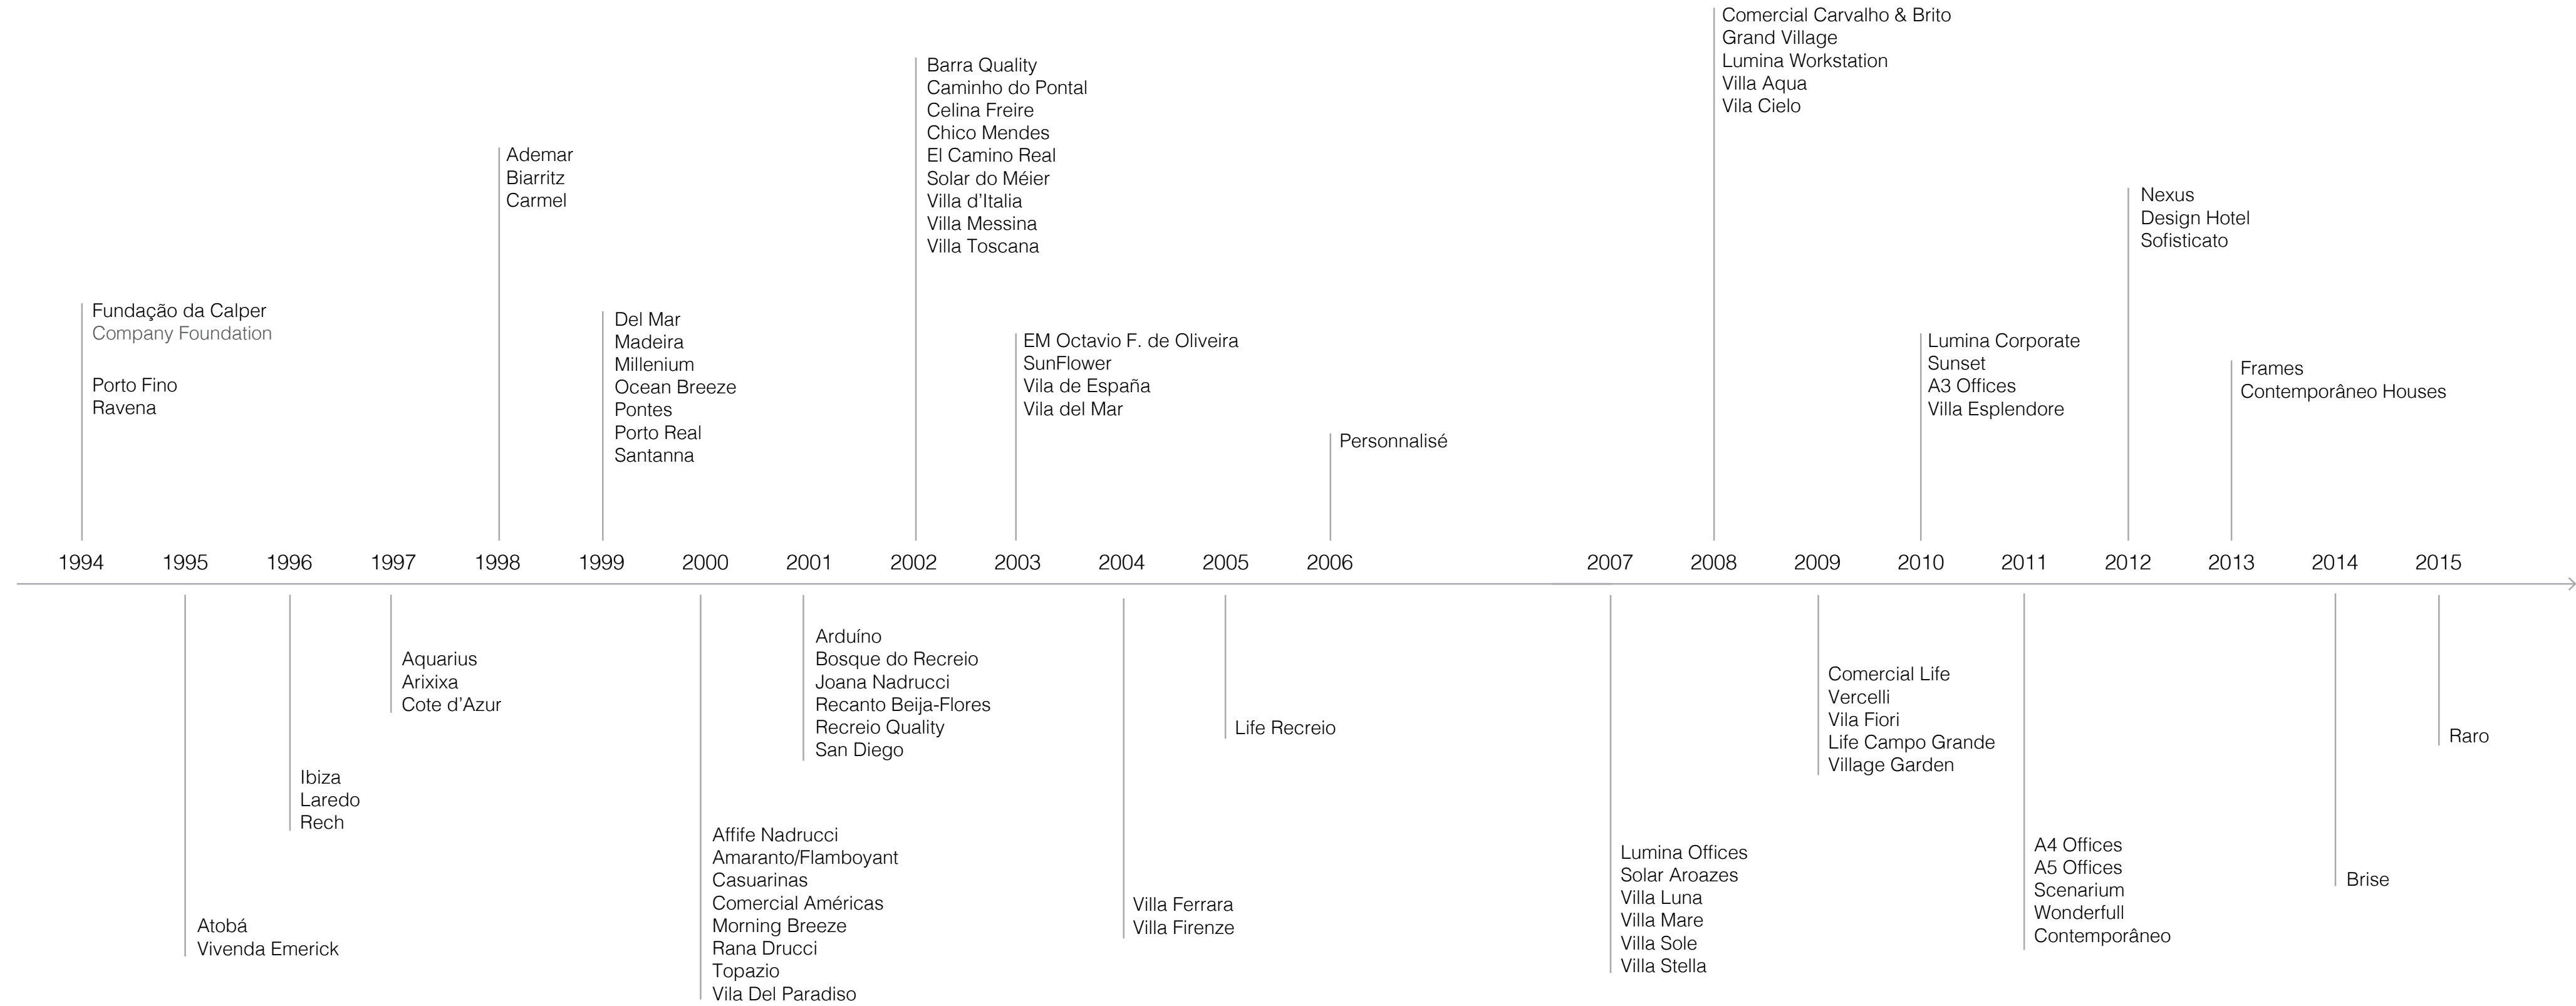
Fundação da Calper
Company Foundation

Porto Fino
Ravena

Ademar
Biarritz
Carmel

Del Mar
Madeira
Millenium
Ocean Breeze
Pontes
Porto Real
Santanna

Barra Quality
Caminho do Pontal
Celina Freire
Chico Mendes
El Camino Real
Solar do Méier
Villa d'Italia
Villa Messina
Villa Toscana

EM Octavio F. de Oliveira
SunFlower
Vila de España
Vila del Mar

Personnalisé

Comercial Carvalho & Brito
Grand Village
Lumina Workstation
Villa Aqua
Vila Cielo

Lumina Corporate
Sunset
A3 Offices
Villa Esplendore

Nexus
Design Hotel
Sofisticato

Frames
Contemporâneo Houses

1994 1995 1996 1997 1998 1999 2000 2001 2002 2003 2004 2005 2006 2007 2008 2009 2010 2011 2012 2013 2014 2015

Atobá
Vivenda Emerick

Ibiza
Laredo
Rech

Aquarius
Arixixa
Cote d'Azur

Affife Nadrucci
Amaranto/Flamboyant
Casuarinas
Comercial Américas
Morning Breeze
Rana Drucci
Topazio
Vila Del Paradiso

Arduíno
Bosque do Recreio
Joana Nadrucci
Recanto Beija-Flores
Recreio Quality
San Diego

Villa Ferrara
Villa Firenze

Life Recreio

Lumina Offices
Solar Aroazes
Villa Luna
Villa Mare
Villa Sole
Villa Stella

Comercial Life
Vercelli
Vila Fiori
Life Campo Grande
Village Garden

A4 Offices
A5 Offices
Scenarium
Wonderfull
Contemporâneo

Brise

Raro